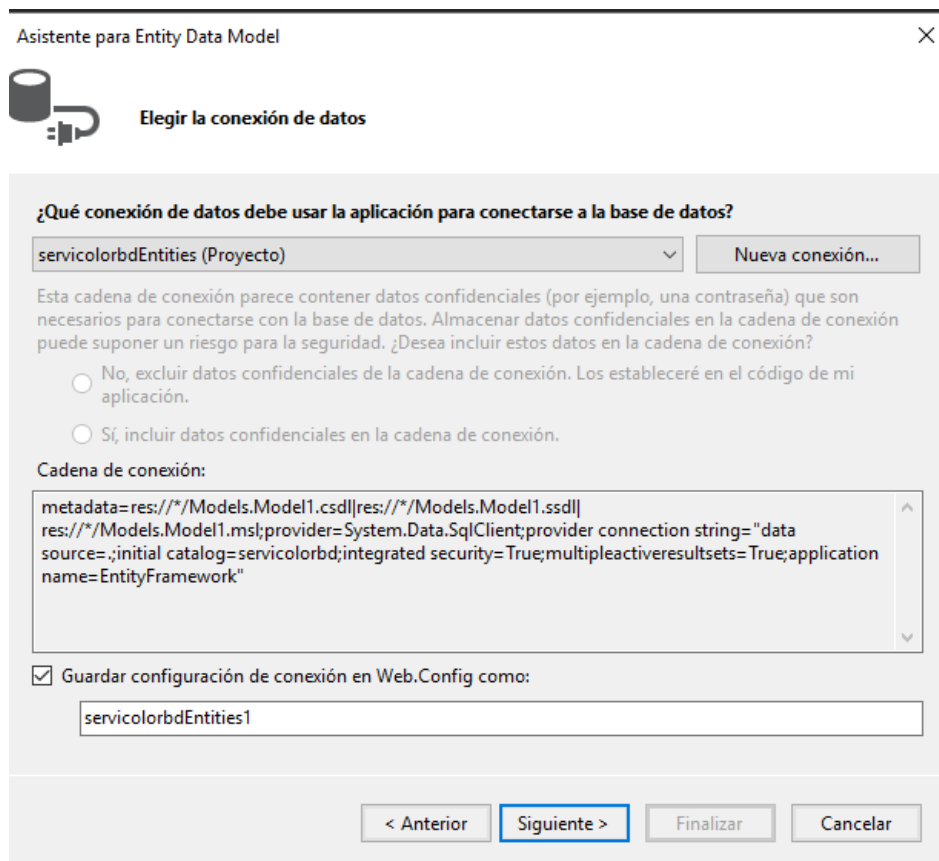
Asistente para Entity Data Model

Elegir la conexión de datos

¿Qué conexión de datos debe usar la aplicación para conectarse a la base de datos?

servicolorbdEntities (Proyecto)

Nueva conexión...

Esta cadena de conexión parece contener datos confidenciales (por ejemplo, una contraseña) que son necesarios para conectarse con la base de datos. Almacenar datos confidenciales en la cadena de conexión puede suponer un riesgo para la seguridad. ¿Desea incluir estos datos en la cadena de conexión?

No, excluir datos confidenciales de la cadena de conexión. Los estableceré en el código de mi aplicación.

Sí, incluir datos confidenciales en la cadena de conexión.

Cadena de conexión:

metadata=res://*/Models.Model1.csdl|res://*/Models.Model1.ssdl|res://*/Models.Model1.msl;provider=System.Data.SqlClient;provider connection string="data source=.;initial catalog=servicolorbd;integrated security=True;multipleactiveresultsets=True;application name=EntityFramework"

Guardar configuración de conexión en Web.Config como:

servicolorbdEntities1

< Anterior

Siguiente >

Finalizar

Cancelar